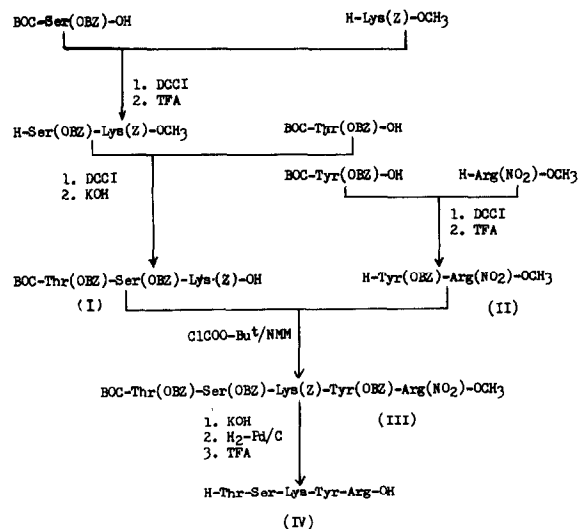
BOC-Ser(OBZ)-OH

H-Lys(Z)-OCH$_3$

1. DCCI
2. TFA

H-Ser(OBZ)-Lys(Z)-OCH$_3$

BOC-Thr(OBZ)-OH

1. DCCI
2. KOH

BOC-Tyr(OBZ)-OH

H-Arg(NO$_2$)-OCH$_3$

1. DCCI
2. TFA

BOC-Thr(OBZ)-Ser(OBZ)-Lys(Z)-OH

(I)

H-Tyr(OBZ)-Arg(NO$_2$)-OCH$_3$

(II)

ClCOO-Bu$^t$/NMM

BOC-Thr(OBZ)-Ser(OBZ)-Lys(Z)-Tyr(OBZ)-Arg(NO$_2$)-OCH$_3$

(III)

1. KOH
2. H$_2$-Pd/C
3. TFA

H-Thr-Ser-Lys-Tyr-Arg-OH

(IV)